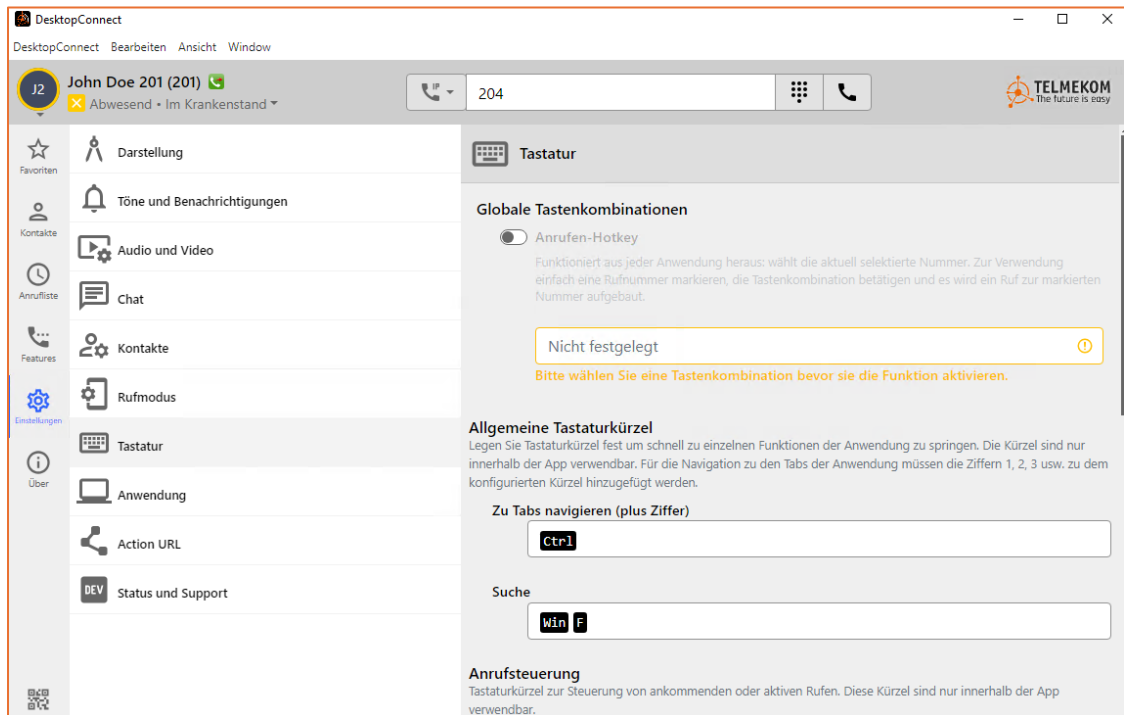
DesktopConnect

DesktopConnect Bearbeiten Ansicht Window

J2

John Doe 201 (201)

Abwesend • Im Krankenstand

204

TELMEKOM
The future is easy

Favoriten

Kontakte

Anrufliste

Features

Einstellungen

Über

Darstellung

Töne und Benachrichtigungen

Audio und Video

Chat

Kontakte

Rufmodus

Tastatur

Anwendung

Action URL

DEV Status und Support

Tastatur

Globale Tastenkombinationen

Anrufen-Hotkey

Funktioniert aus jeder Anwendung heraus: wählt die aktuell selektierte Nummer. Zur Verwendung einfach eine Rufnummer markieren, die Tastenkombination betätigen und es wird ein Ruf zur markierten Nummer aufgebaut.

Nicht festgelegt

Bitte wählen Sie eine Tastenkombination bevor sie die Funktion aktivieren.

Allgemeine Tastaturkürzel

Legen Sie Tastaturkürzel fest um schnell zu einzelnen Funktionen der Anwendung zu springen. Die Kürzel sind nur innerhalb der App verwendbar. Für die Navigation zu den Tabs der Anwendung müssen die Ziffern 1, 2, 3 usw. zu dem konfigurierten Kürzel hinzugefügt werden.

Zu Tabs navigieren (plus Ziffer)

Ctrl

Suche

Win F

Anrufsteuerung

Tastaturkürzel zur Steuerung von ankommenden oder aktiven Rufen. Diese Kürzel sind nur innerhalb der App verwendbar.